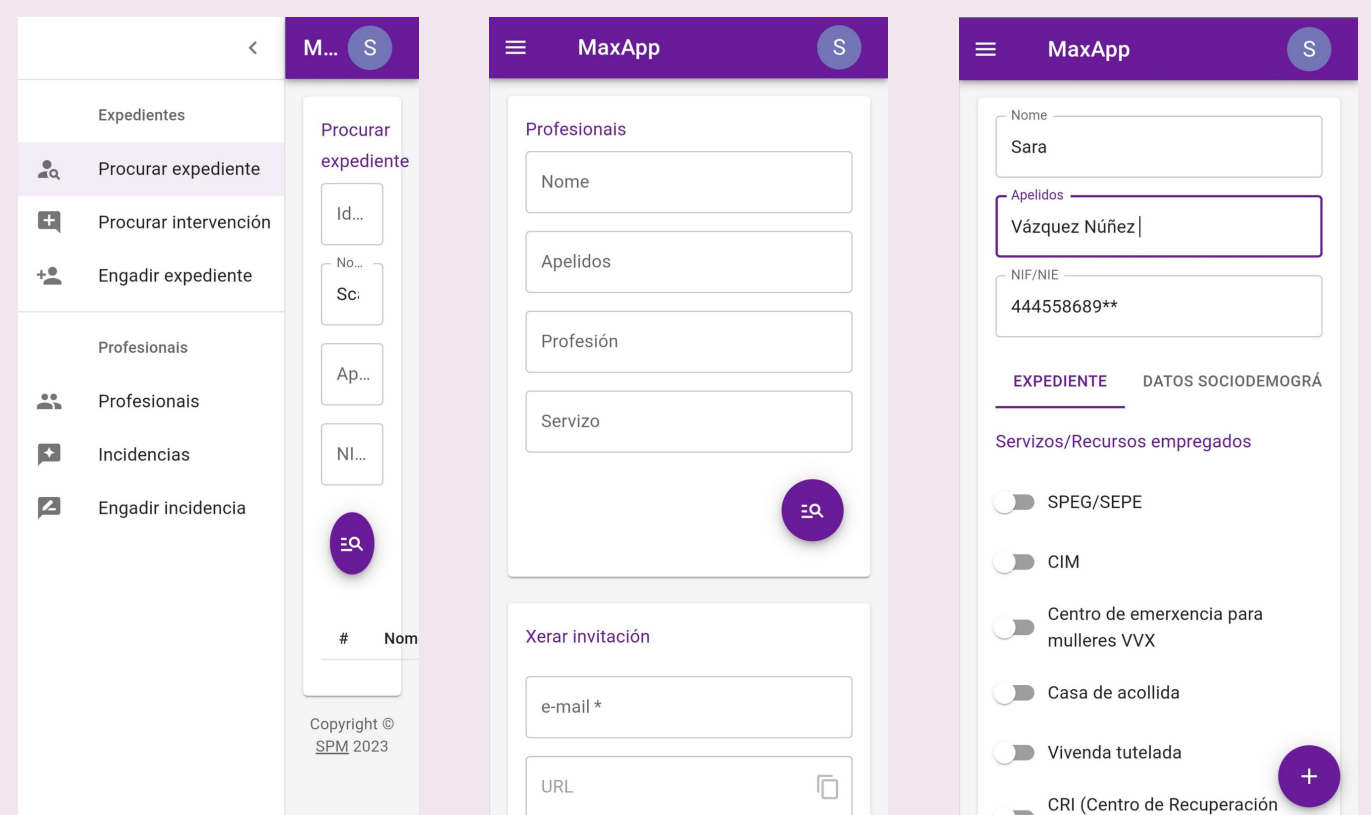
Expedientes
Procurar expediente
Procurar intervención
Engadir expediente
Profesionais
Profesionais
Incidencias
Engadir incidencia

M... S
Procurar expediente
Id...
No...
Sc
Ap...
NI...
# Nom
Copyright © SPM 2023

MaxApp S
Profesionais
Nome
Apelidos
Profesión
Servizo
Xerar invitación
e-mail *
URL

MaxApp S
Nome
Sara
Apelidos
Vázquez Núñez
NIF/NIE
444558689**
EXPEDIENTE DATOS SOCIODEMOGRÁ
Servizos/Recursos empregados
SPEG/SEPE
CIM
Centro de emerxencia para mulleres VVX
Casa de acollida
Vivenda tutelada
CRI (Centro de Recuperación
+